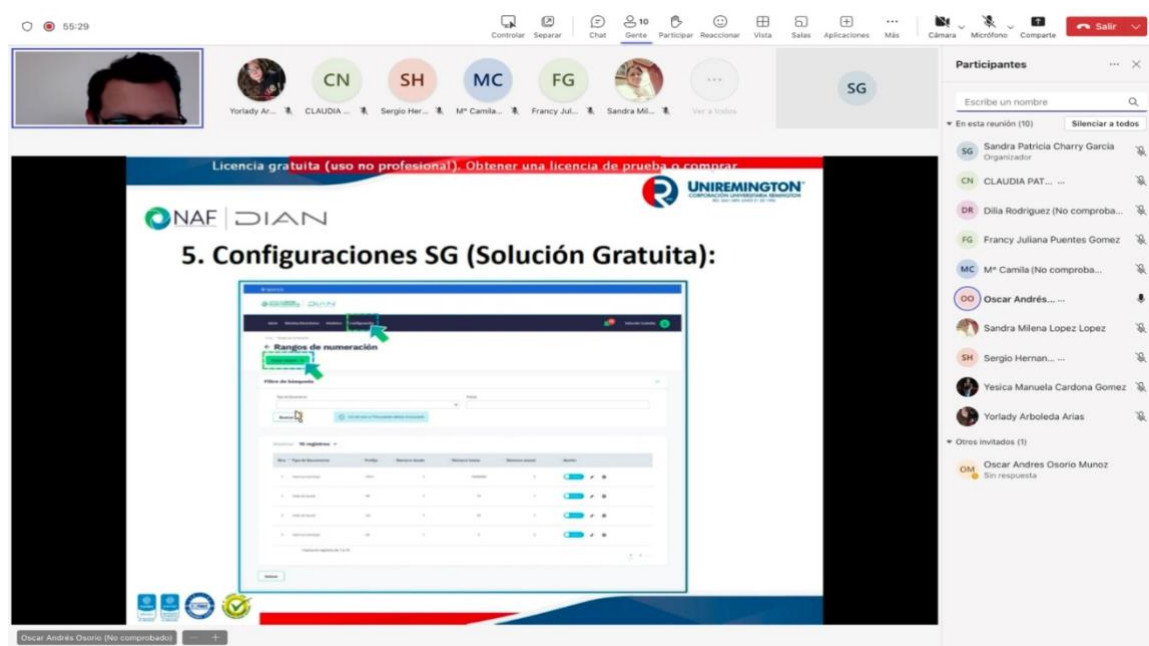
55:29

Controlar Separar Chat 10 Gente Participar Reaccionar Vista Salas Aplicaciones Más Cámara Micrófono Compartir Salir

CN SH MC FG
Yorlady Ar... CLAUDIA ... Sergio Her... Mª Camila... Francy Jul... Sandra Mil... Ver a todos

SG

Participantes
Escribe un nombre
En esta reunión (10) Silenciar a todos
SG Sandra Patricia Charry Garcia Organizador
CN CLAUDIA PAT... ...
DR Dilia Rodriguez (No comproba...
FG Francy Juliana Puentes Gomez
MC Mª Camila (No comproba...
OO Oscar Andrés... ...
Sandra Milena Lopez Lopez
SH Sergio Hernan... ...
Yesica Manuela Cardona Gomez
Yorlady Arboleda Arias
Otros invitados (1)
OM Oscar Andres Osorio Munoz Sin respuesta

Licencia gratuita (uso no profesional). Obtener una licencia de prueba o comprar

UNIREMINGTON
CORPORACIÓN UNIVERSITARIA REMINGTON

NAF | DIAN

5. Configuraciones SG (Solución Gratuita):

Rangos de numeración
Filtro de búsqueda
Buscar
10 registros

Oscar Andrés Osorio (No comprobado)